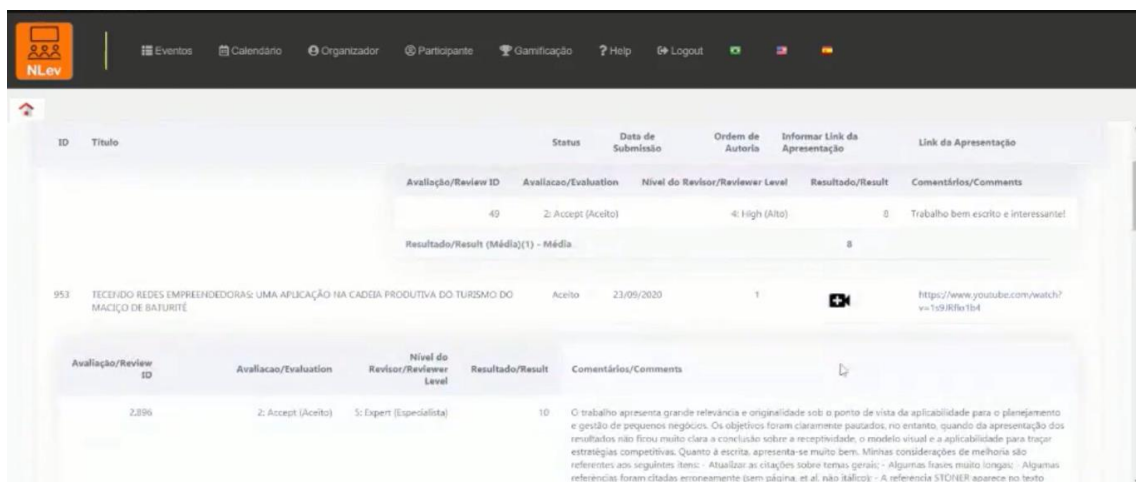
NLev

Eventos Calendário Organizador Participante Gamificação ? Help Logout

| ID | Título | Status | Data de Submissão | Ordem de Autoria | Informar Link da Apresentação | Link da Apresentação |
|---|---|---|---|---|---|---|

| Avaliação/Review ID | Avaliacao/Evaluation | Nivel do Revisor/Reviewer Level | Resultado/Result | Comentários/Comments |
|---|---|---|---|---|
| 49 | 2: Accept (Aceito) | 4: High (Alto) | 8 | Trabalho bem escrito e interessante! |
| Resultado/Result (Média)(1) - Média | | | 8 | |

953 TECENDO REDES EMPREENDEDORAS: UMA APLICAÇÃO NA CADEIA PRODUTIVA DO TURISMO DO MACIÇO DE BATURITÉ Aceito 23/09/2020 1 https://www.youtube.com/watch?v=1s9JRfbs1b4

| Avaliação/Review ID | Avaliacao/Evaluation | Nivel do Revisor/Reviewer Level | Resultado/Result | Comentários/Comments |
|---|---|---|---|---|
| 2,896 | 2: Accept (Aceito) | 5: Expert (Especialista) | 10 | O trabalho apresenta grande relevância e originalidade sob o ponto de vista da aplicabilidade para o planejamento e gestão de pequenos negócios. Os objetivos foram claramente pautados, no entanto, quando da apresentação dos resultados não ficou muito clara a conclusão sobre a receptividade, o modelo visual e a aplicabilidade para traçar estratégias competitivas. Quanto à escrita, apresenta-se muito bem. Minhas considerações de melhoria são referentes aos seguintes itens: - Atualizar as citações sobre temas gerais; - Algumas frases muito longas; - Algumas referências foram citadas erroneamente (sem página, et al. não itálico); - A referência STONER aparece no texto |